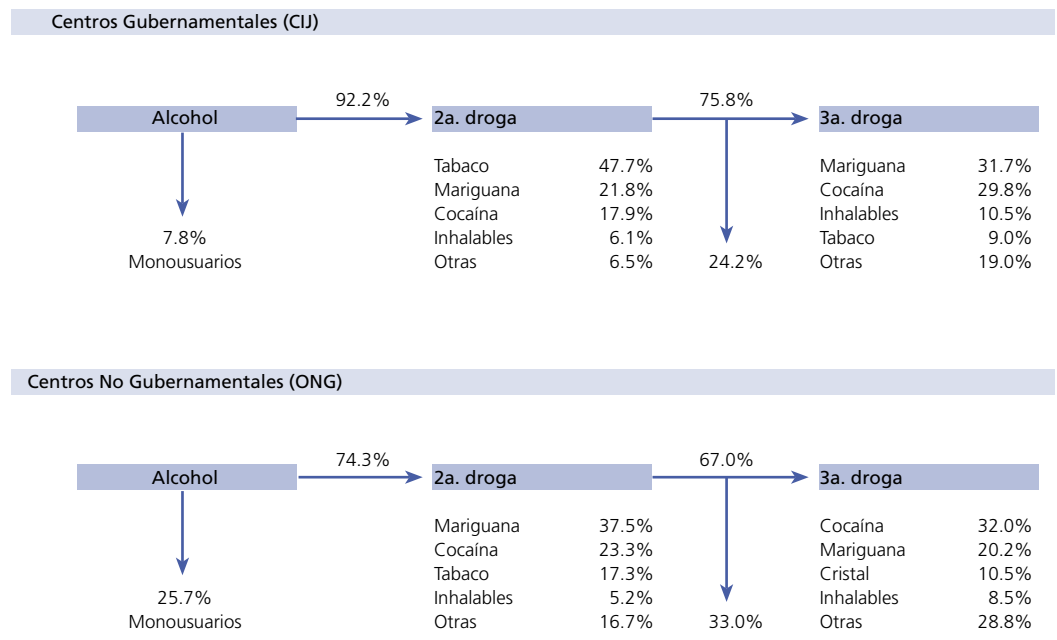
Centros Gubernamentales (CIJ)

Alcohol

92.2%

2a. droga

75.8%

3a. droga

| | |
|---|---|
| Tabaco | 47.7% |
| Mariguana | 21.8% |
| Cocaína | 17.9% |
| Inhalables | 6.1% |
| Otras | 6.5% |

| | |
|---|---|
| Mariguana | 31.7% |
| Cocaína | 29.8% |
| Inhalables | 10.5% |
| Tabaco | 9.0% |
| Otras | 19.0% |

7.8%
Monousuarios

24.2%

Centros No Gubernamentales (ONG)

Alcohol

74.3%

2a. droga

67.0%

3a. droga

| | |
|---|---|
| Mariguana | 37.5% |
| Cocaína | 23.3% |
| Tabaco | 17.3% |
| Inhalables | 5.2% |
| Otras | 16.7% |

| | |
|---|---|
| Cocaína | 32.0% |
| Mariguana | 20.2% |
| Cristal | 10.5% |
| Inhalables | 8.5% |
| Otras | 28.8% |

25.7%
Monousuarios

33.0%